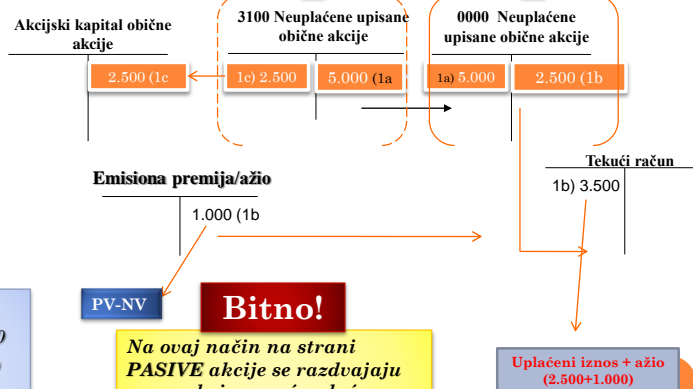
Akcijski kapital obične akcije

2.500 (1c

3100 Neuplaćene upisane obične akcije

1c) 2.500

5.000 (1a

0000 Neuplaćene upisane obične akcije

1a) 5.000

2.500 (1b

Tekući račun

1b) 3.500

Emisiona premija/ažio

1.000 (1b

PV-NV

Bitno!

Na ovaj način na strani PASIVE akcije se razdvajaju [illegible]

Uplaćeni iznos + ažio (2.500+1.000)